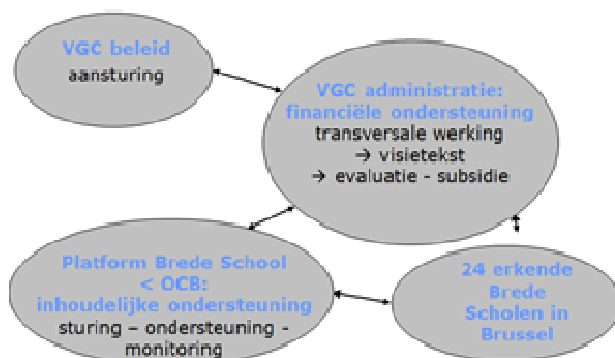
VGC beleid
aansturing

VGC administratie: financiële ondersteuning
transversale werking
→ visietekst
→ evaluatie - subsidie

Platform Brede School < OCB: inhoudelijke ondersteuning
sturing – ondersteuning - monitoring

24 erkende Brede Scholen in Brussel